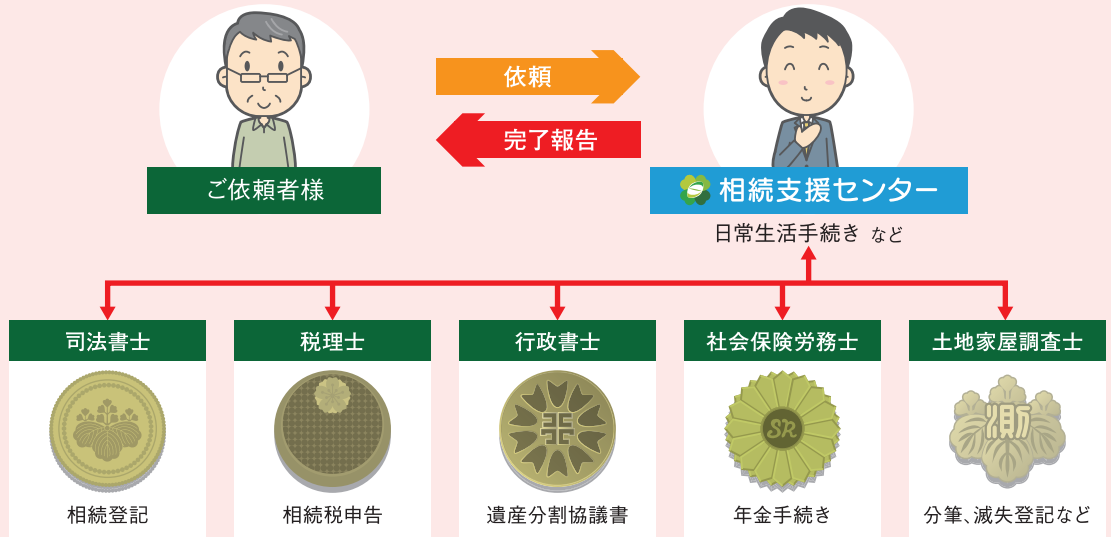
依頼

完了報告

ご依頼者様

相続支援センター

日常生活手続き など

司法書士

相続登記

税理士

相続税申告

行政書士

遺産分割協議書

社会保険労務士

SR

年金手続き

土地家屋調査士

測

分筆、滅失登記など